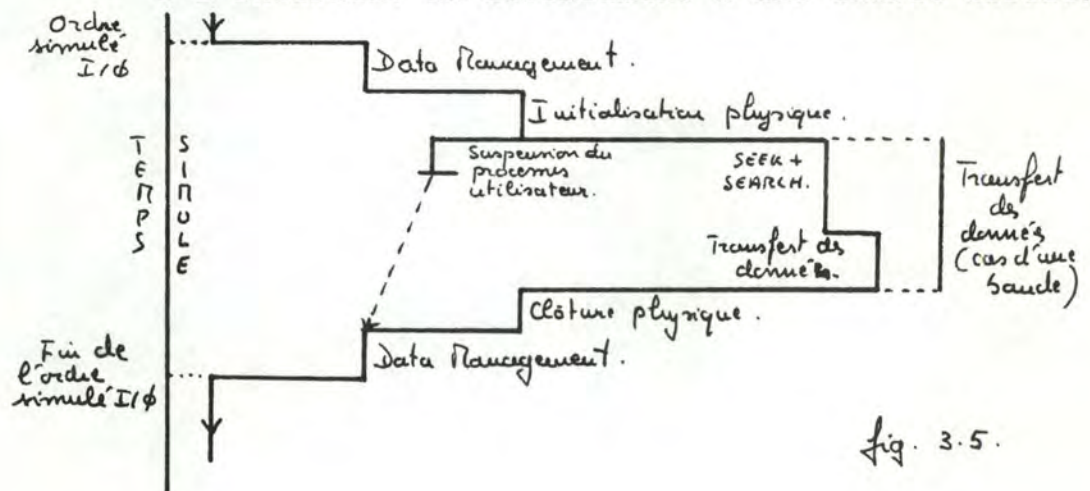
Ordre simulé I/O

Data Management.

Initialisation physique.

T E M P S

S I M U L E

Suspension du processus utilisateur.

SEEK + SEARCH.

Transfert des données.

Transfert des données (cas d'une bande)

Clôture physique.

Fin de l'ordre simulé I/O

Data Management.

fig. 3.5.